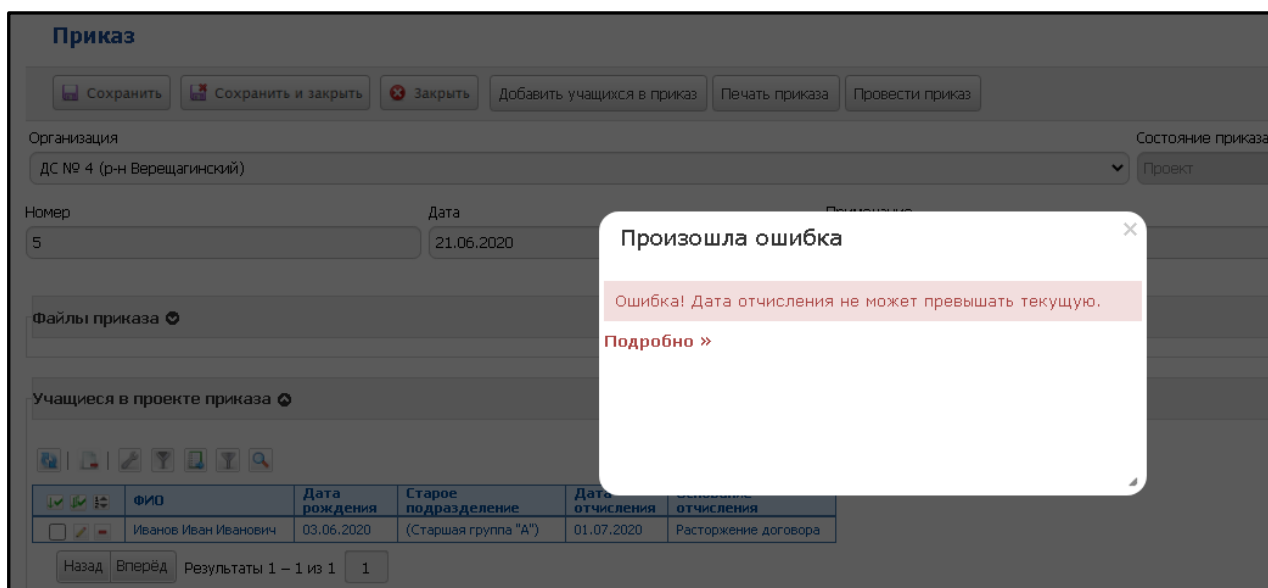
Приказ

Сохранить | Сохранить и закрыть | Закрыть | Добавить учащихся в приказ | Печать приказа | Провести приказ

Организация
ДС № 4 (р-н Верещагинский)

Состояние приказа
Проект

Номер
5

Дата
21.06.2020

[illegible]

Файлы приказа

Учащиеся в проекте приказа

| | ФИО | Дата рождения | Старое подразделение | Дата отчисления | Основание отчисления |
|---|---|---|---|---|---|
| | Иванов Иван Иванович | 03.06.2020 | (Старшая группа "А") | 01.07.2020 | Расторжение договора |

Назад | Вперёд | Результаты 1 – 1 из 1 | 1

Произошла ошибка

Ошибка! Дата отчисления не может превышать текущую.

Подробно »